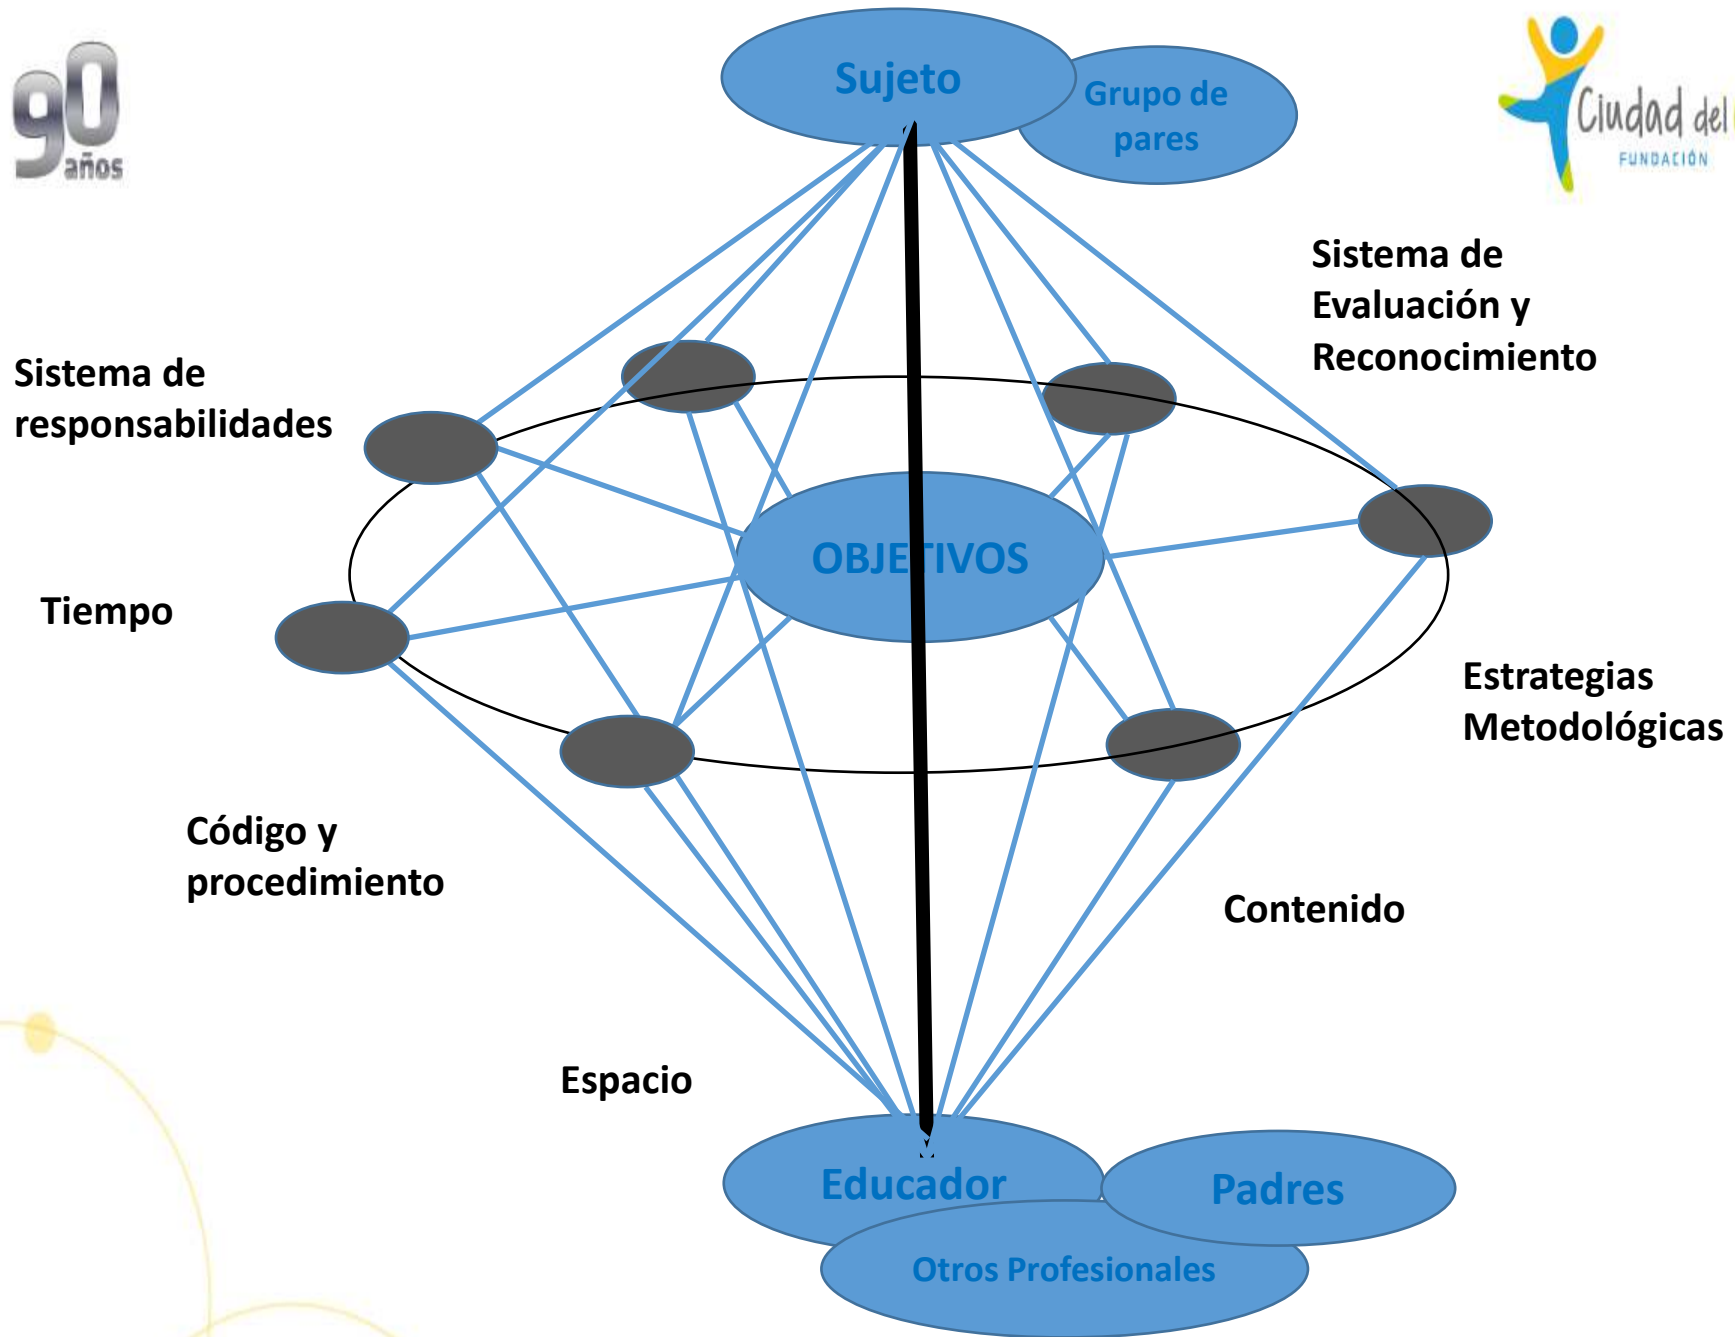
90 años

Sujeto

Grupo de pares

Ciudad del

FUNDACIÓN

Sistema de Evaluación y Reconocimiento

Sistema de responsabilidades

OBJETIVOS

Tiempo

Estrategias Metodológicas

Código y procedimiento

Contenido

Espacio

Educador

Padres

Otros Profesionales